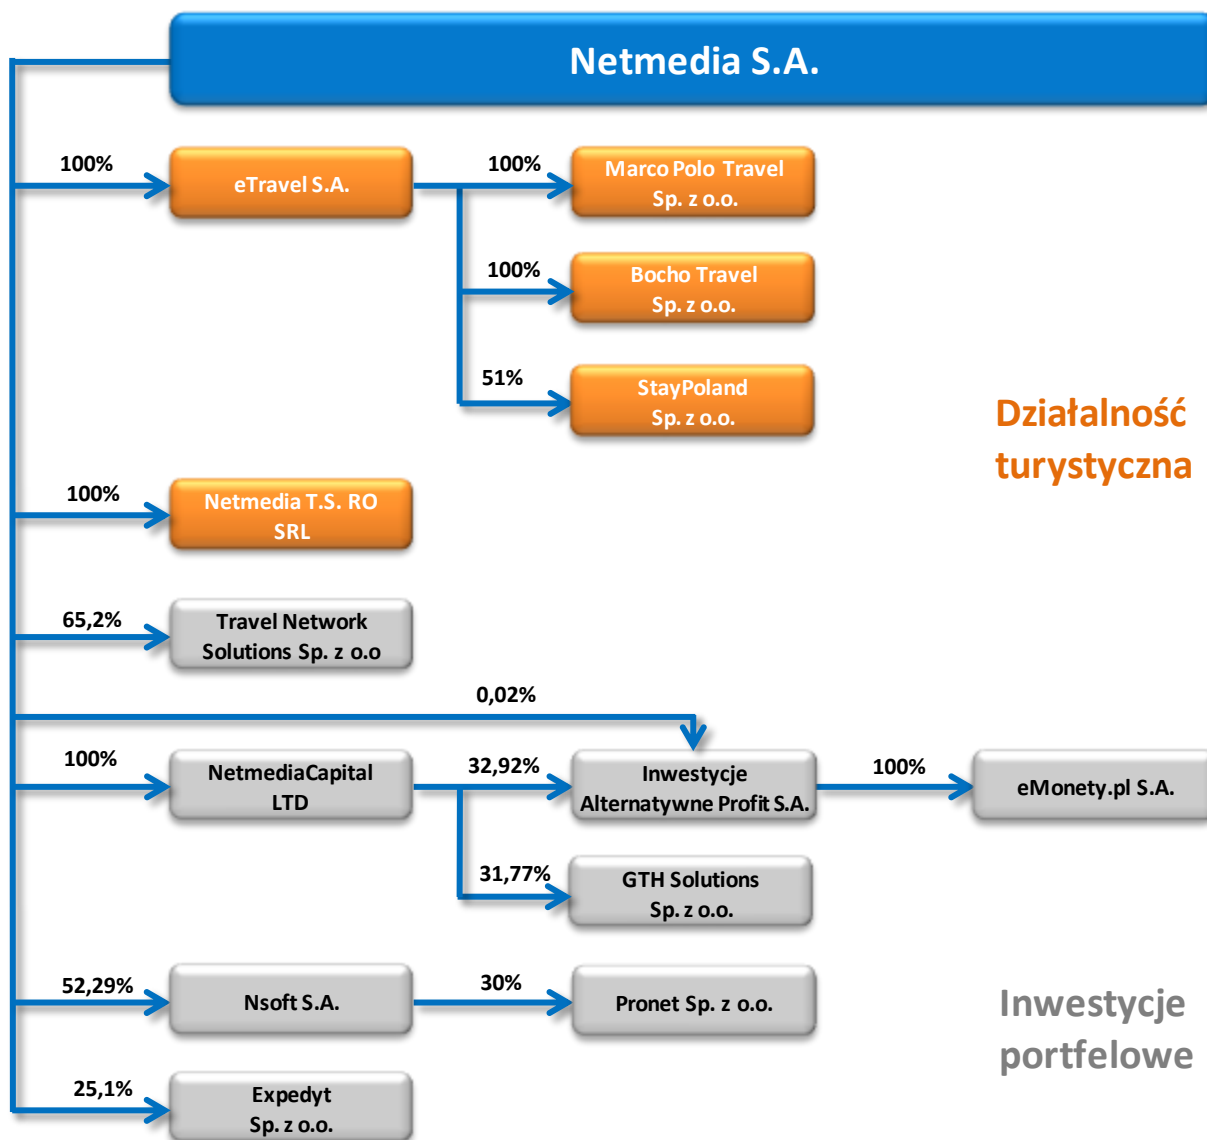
Netmedia S.A.

100%

eTravel S.A.

100%

Marco Polo Travel Sp. z o.o.

100%

Bocho Travel Sp. z o.o.

51%

StayPoland Sp. z o.o.

Działalność turystyczna

100%

Netmedia T.S. RO SRL

65,2%

Travel Network Solutions Sp. z o.o

0,02%

100%

NetmediaCapital LTD

32,92%

Inwestycje Alternatywne Profit S.A.

100%

eMonety.pl S.A.

31,77%

GTH Solutions Sp. z o.o.

52,29%

Nsoft S.A.

30%

Pronet Sp. z o.o.

Inwestycje portfelowe

25,1%

Expedyt Sp. z o.o.